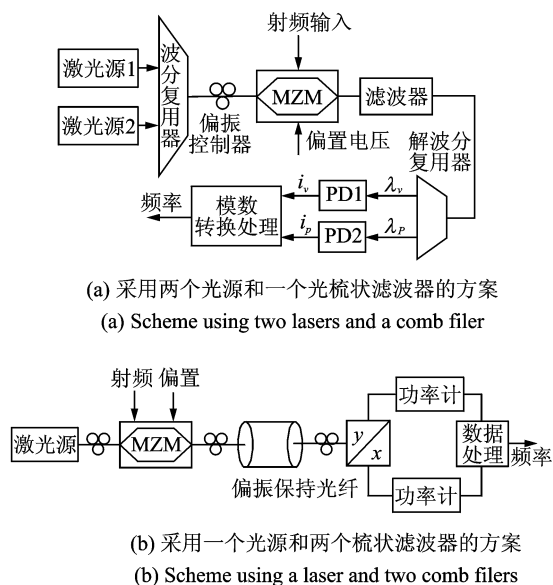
射频输入

激光源1

激光源2

波分复用器

MZM

滤波器

偏振控制器

偏置电压

解波分复用器

频率

模数转换处理

$i_v$

$i_p$

PD1

PD2

$\lambda_v$

$\lambda_P$

(a) 采用两个光源和一个光梳状滤波器的方案

(a) Scheme using two lasers and a comb filer

射频 偏置

激光源

MZM

功率计

$y$

$x$

数据处理

频率

偏振保持光纤

功率计

(b) 采用一个光源和两个梳状滤波器的方案

(b) Scheme using a laser and two comb filers